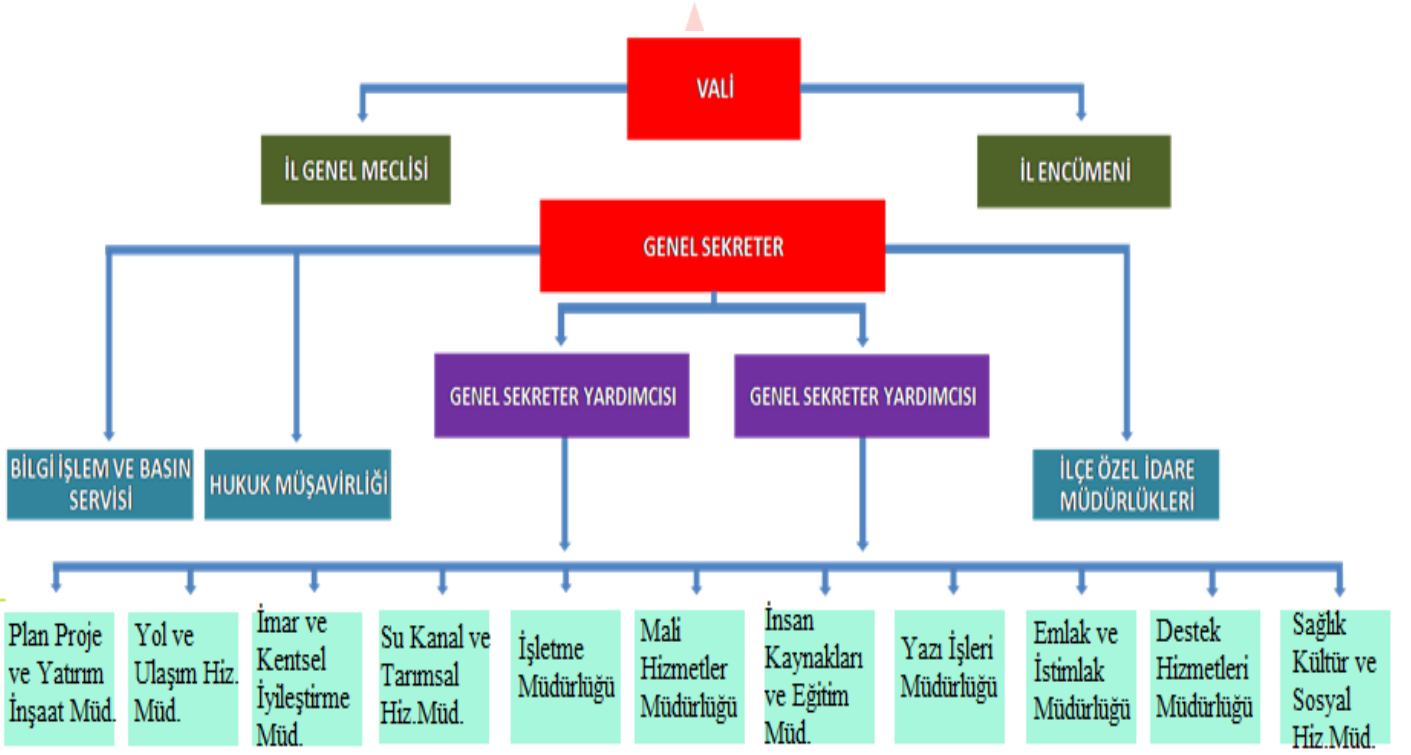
VALİ

İL GENEL MECLİSİ

İL ENCÜMENİ

GENEL SEKRETER

GENEL SEKRETER YARDIMCISI

GENEL SEKRETER YARDIMCISI

BİLGİ İŞLEM VE BASIN SERVİSİ

HUKUK MÜŞAVİRLİĞİ

İLÇE ÖZEL İDARE MÜDÜRLÜKLERİ

Plan Proje ve Yatırım İnşaat Müd.

Yol ve Ulaşım Hiz. Müd.

İmar ve Kentsel İyileştirme Müd.

Su Kanal ve Tarımsal Hiz.Müd.

İşletme Müdürlüğü

Mali Hizmetler Müdürlüğü

İnsan Kaynakları ve Eğitim Müd.

Yazı İşleri Müdürlüğü

Emlak ve İstimlak Müdürlüğü

Destek Hizmetleri Müdürlüğü

Sağlık Kültür ve Sosyal Hiz.Müd.